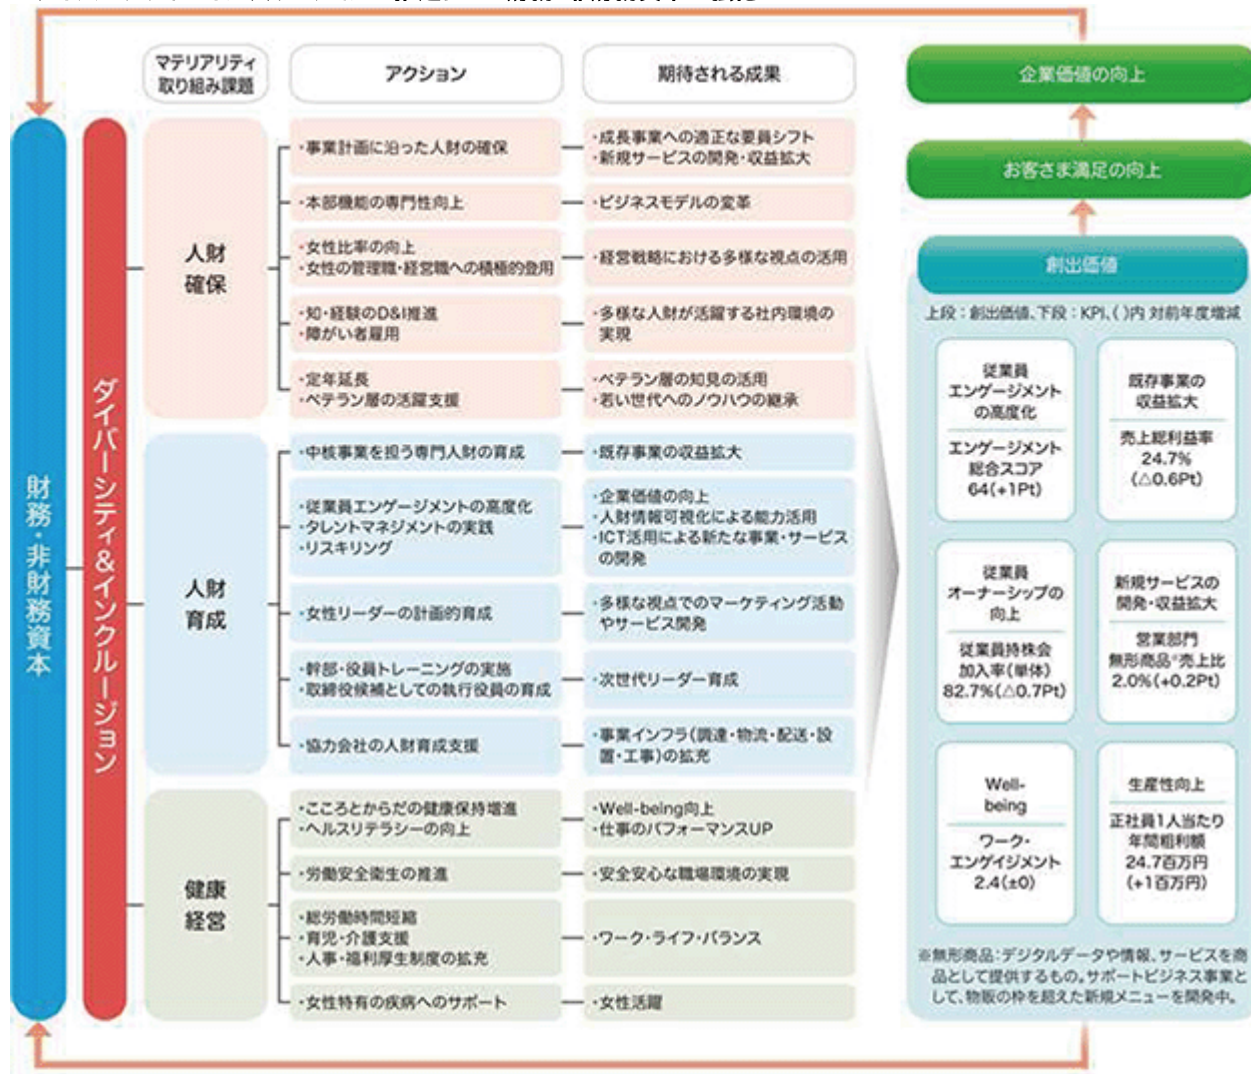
マテリアリティ取り組み課題

アクション

期待される成果

企業価値の向上

お客さま満足の向上

財務・非財務資本

ダイバーシティ&インクルージョン

人財確保

・事業計画に沿った人財の確保
・成長事業への適正な要員シフト
・新規サービスの開発・収益拡大

・本部機能の専門性向上
・ビジネスモデルの変革

・女性比率の向上
・女性の管理職・経営職への積極的登用
・経営戦略における多様な視点の活用

・知・経験のD&I推進
・障がい者雇用
・多様な人財が活躍する社内環境の実現

・定年延長
・ベテラン層の活躍支援
・ベテラン層の知見の活用
・若い世代へのノウハウの継承

人財育成

・中核事業を担う専門人財の育成
・既存事業の収益拡大

・従業員エンゲージメントの高度化
・タレントマネジメントの実践
・リスキリング
・企業価値の向上
・人財情報可視化による能力活用
・ICT活用による新たな事業・サービスの開発

・女性リーダーの計画的育成
・多様な視点でのマーケティング活動やサービス開発

・幹部・役員トレーニングの実施
・取締役候補としての執行役員の育成
・次世代リーダー育成

・協力会社の人財育成支援
・事業インフラ(調達・物流・配送・設置・工事)の拡充

健康経営

・こころとからだの健康保持増進
・ヘルスリテラシーの向上
・Well-being向上
・仕事のパフォーマンスUP

・労働安全衛生の推進
・安全安心な職場環境の実現

・総労働時間短縮
・育児・介護支援
・人事・福利厚生制度の拡充
・ワーク・ライフ・バランス

・女性特有の疾病へのサポート
・女性活躍

創出価値

上段:創出価値、下段:KPI、( )内 対前年度増減

従業員エンゲージメントの高度化
エンゲージメント総合スコア 64(+1Pt)

既存事業の収益拡大
売上総利益率 24.7% (△0.6Pt)

従業員オーナーシップの向上
従業員持株会加入率(単体) 82.7%(△0.7Pt)

新規サービスの開発・収益拡大
営業部門無形商品※売上比 2.0%(+0.2Pt)

Well-being
ワーク・エンゲイジメント 2.4(±0)

生産性向上
正社員1人当たり年間粗利額 24.7百万円 (+1百万円)

※無形商品:デジタルデータや情報、サービスを商品として提供するもの。サポートビジネス事業として、物販の枠を超えた新規メニューを開発中。